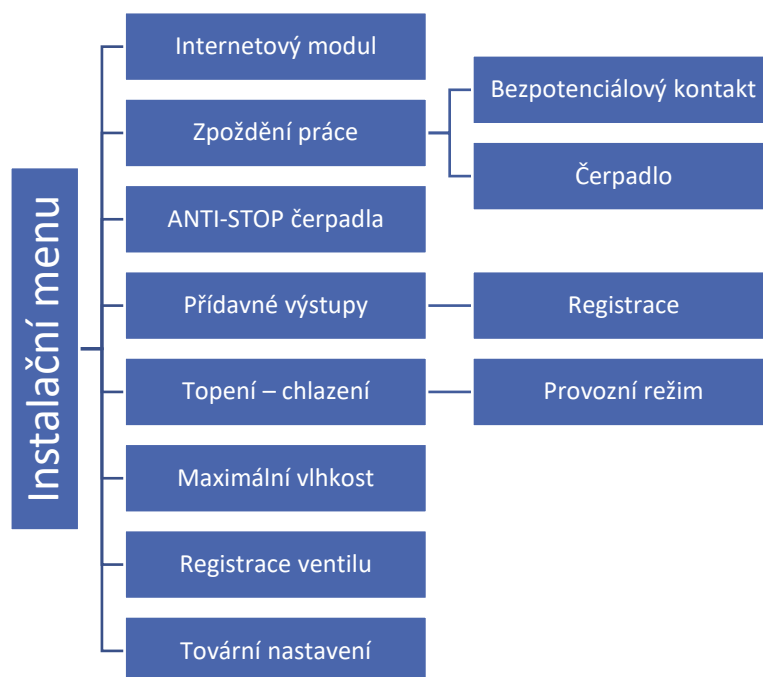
Instalační menu

Internetový modul

Zpoždění práce

Bezpotenciálový kontakt

Čerpadlo

ANTI-STOP čerpadla

Přídavné výstupy

Registrace

Topení – chlazení

Provozní režim

Maximální vlhkost

Registrace ventilu

Tovární nastavení